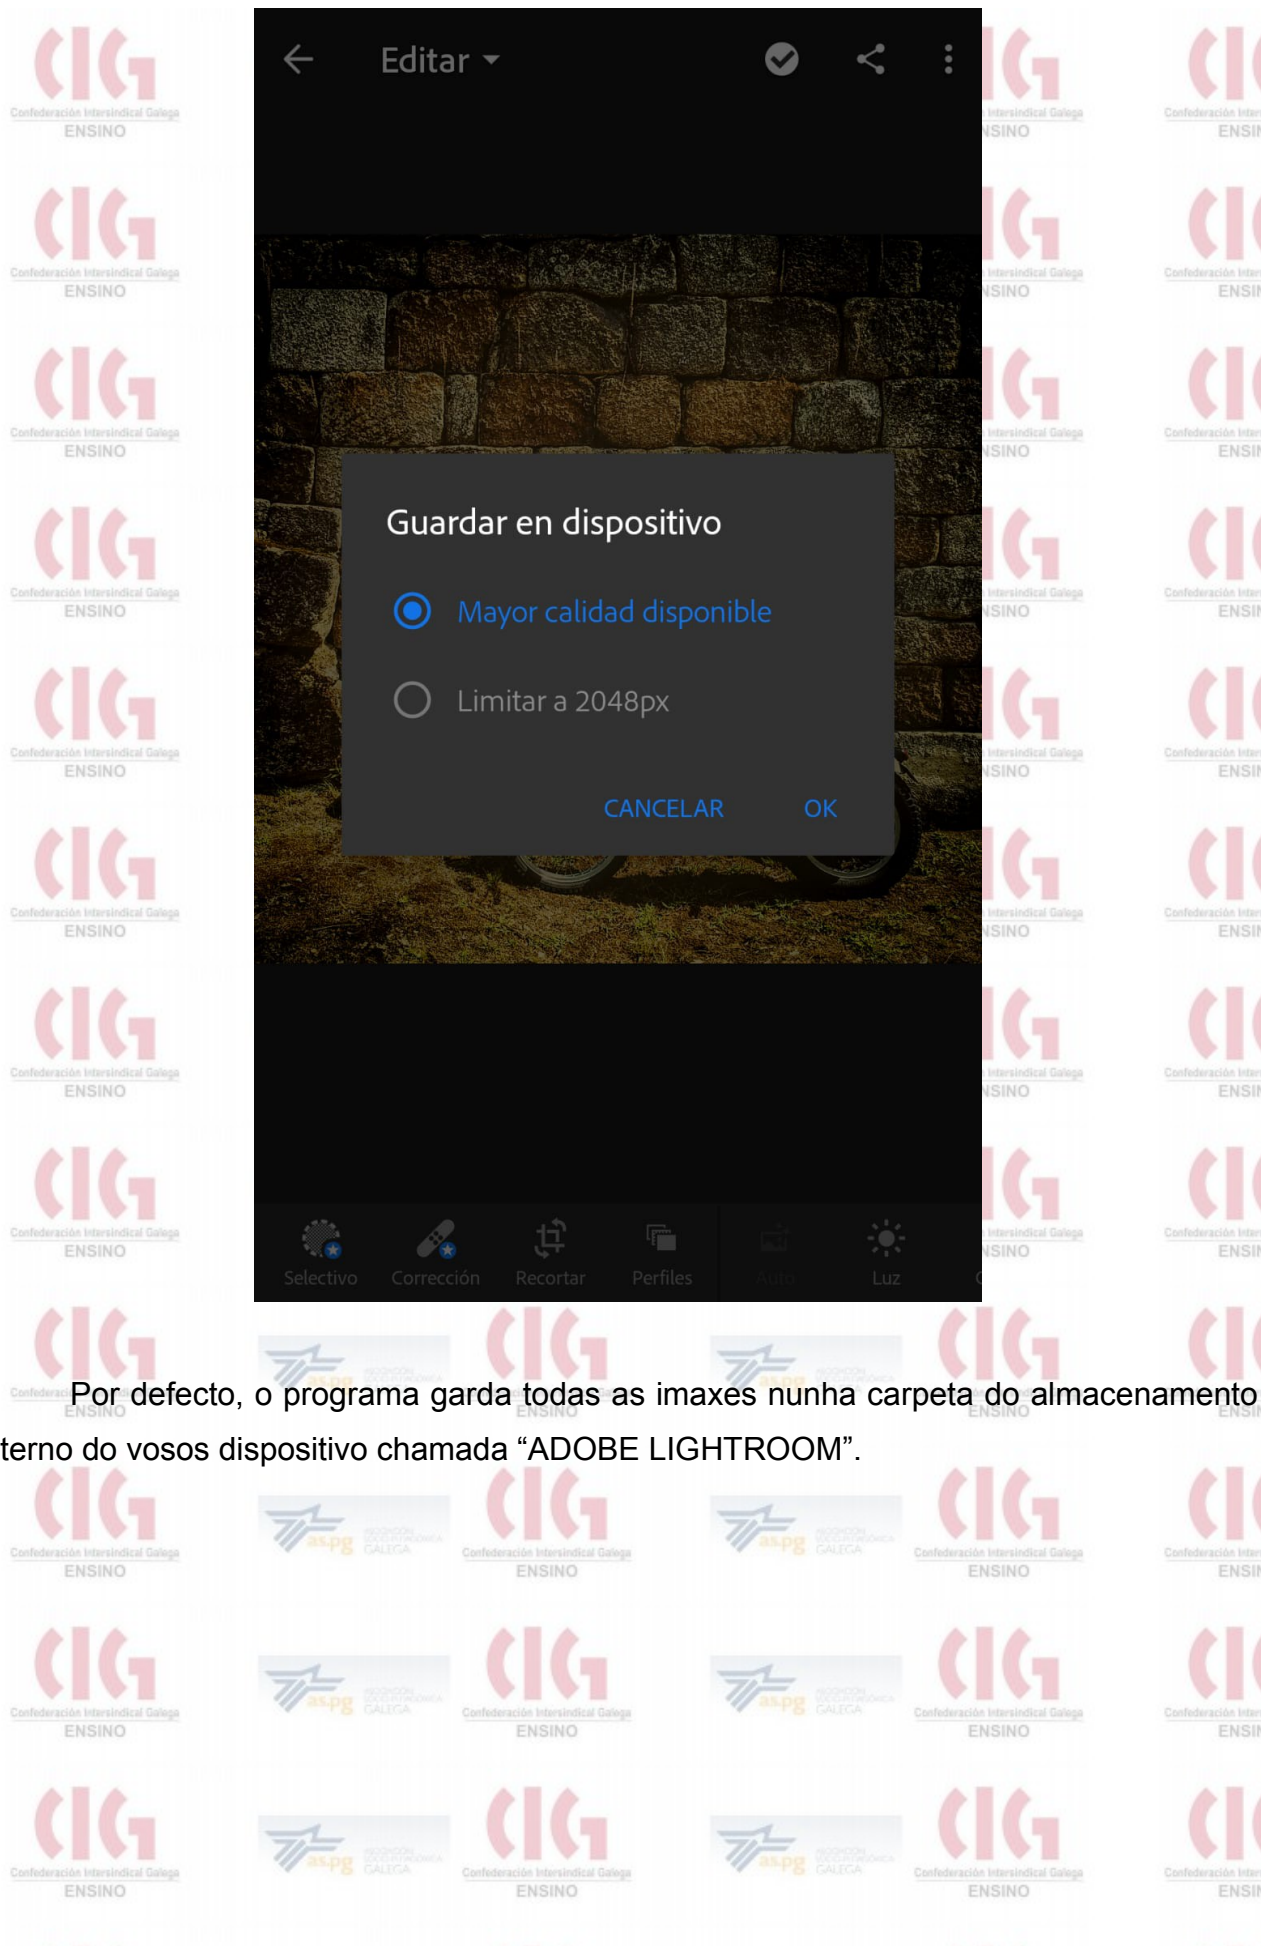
Editar

Guardar en dispositivo

Mayor calidad disponible

Limitar a 2048px

CANCELAR OK

Selectivo Corrección Recortar Perfiles Auto Luz

Por defecto, o programa garda todas as imaxes nunha carpeta do almacenamento terno do vosos dispositivo chamada “ADOBE LIGHTROOM”.

CIG Confederación Intersindical Galega ENSINO

as.pg Asociación Socio-Pedagóxica Galega